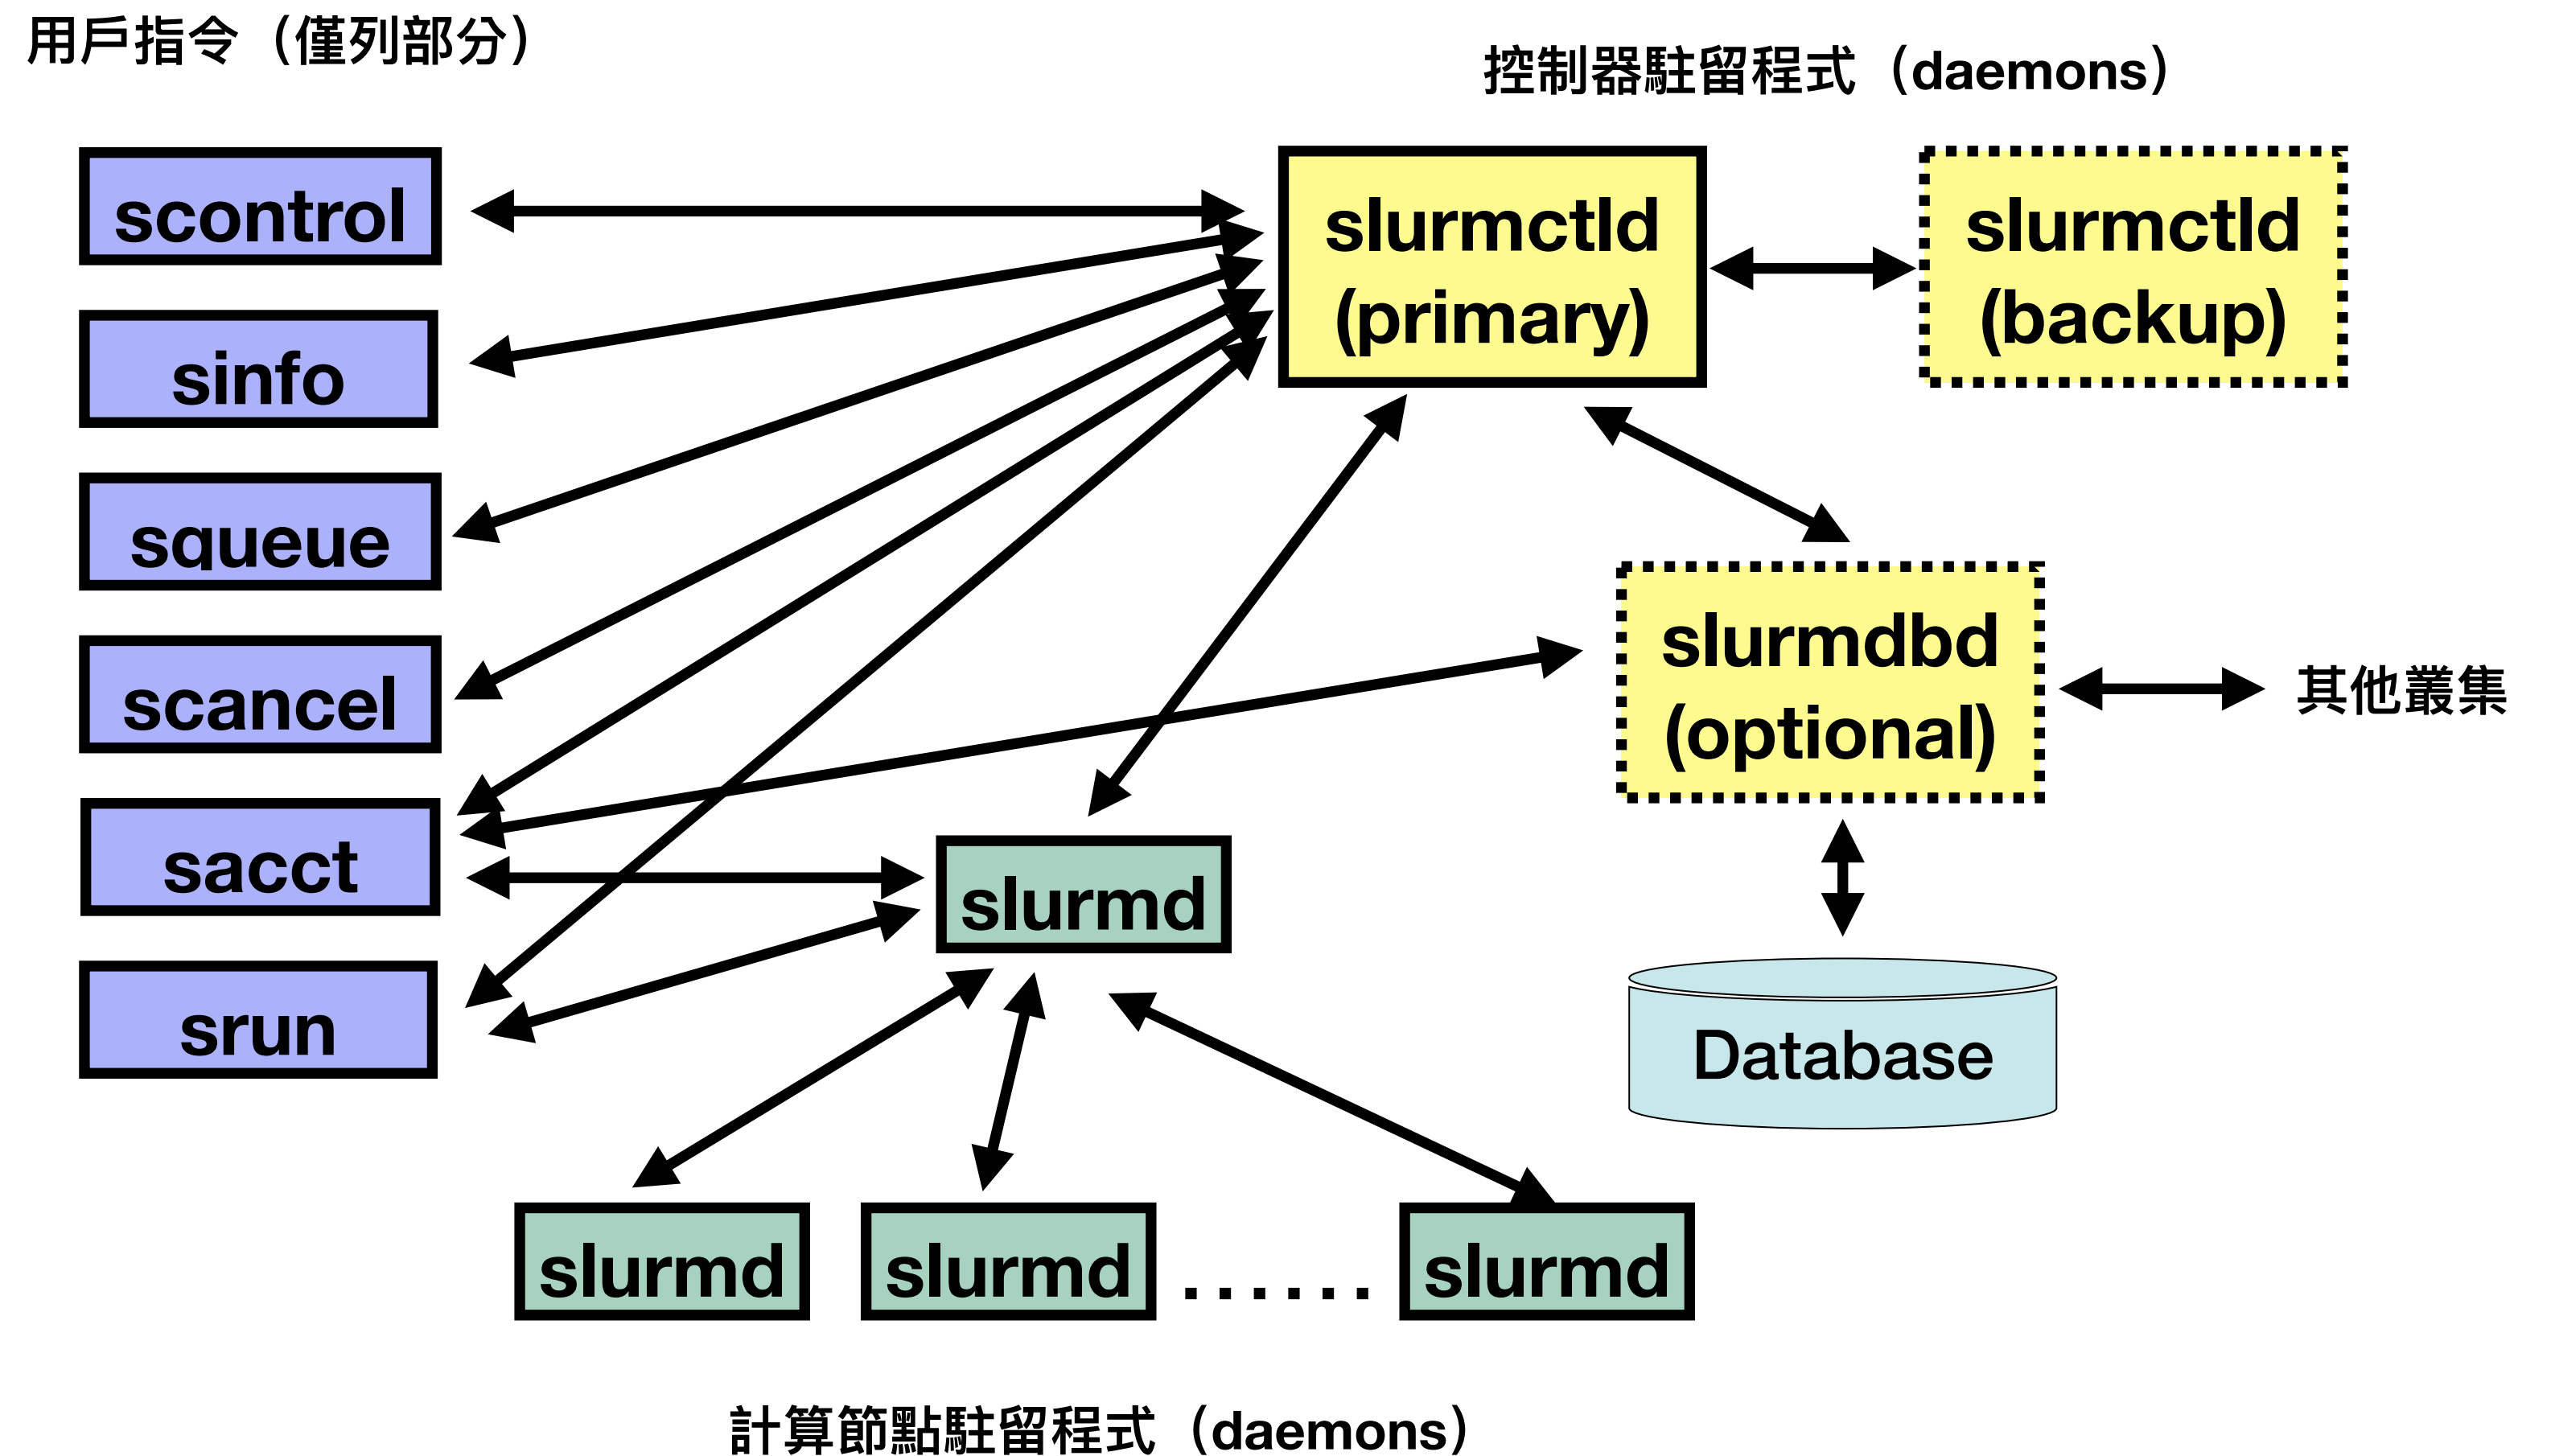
用戶指令（僅列部分）

控制器駐留程式（daemons）

scontrol

sinfo

squeue

scancel

sacct

srun

slurmctld (primary)

slurmctld (backup)

slurmdbd (optional)

其他叢集

Database

slurmd

slurmd

slurmd

......

slurmd

計算節點駐留程式（daemons）